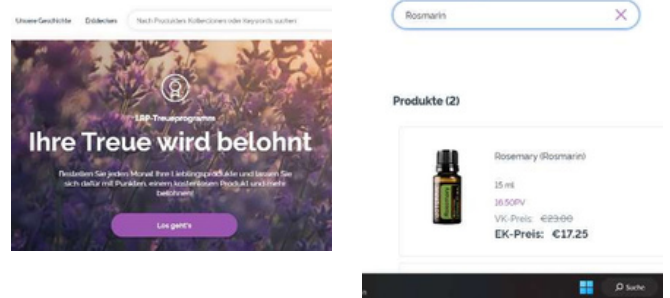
Unsere Geschichte Entdecken Nach Produkten, Kollektionen oder Keywords suchen

LRP-Treueprogramm

Ihre Treue wird belohnt

Bestellen Sie jeden Monat Ihre Lieblingsprodukte und lassen Sie sich dafür mit Punkten, einem kostenlosen Produkt und mehr belohnen!

Los geht's

Rosmarin

Produkte (2)

Rosemary (Rosmarin)

15 ml

16.50PV

VK-Preis: €23.00

EK-Preis: €17.25

Suche